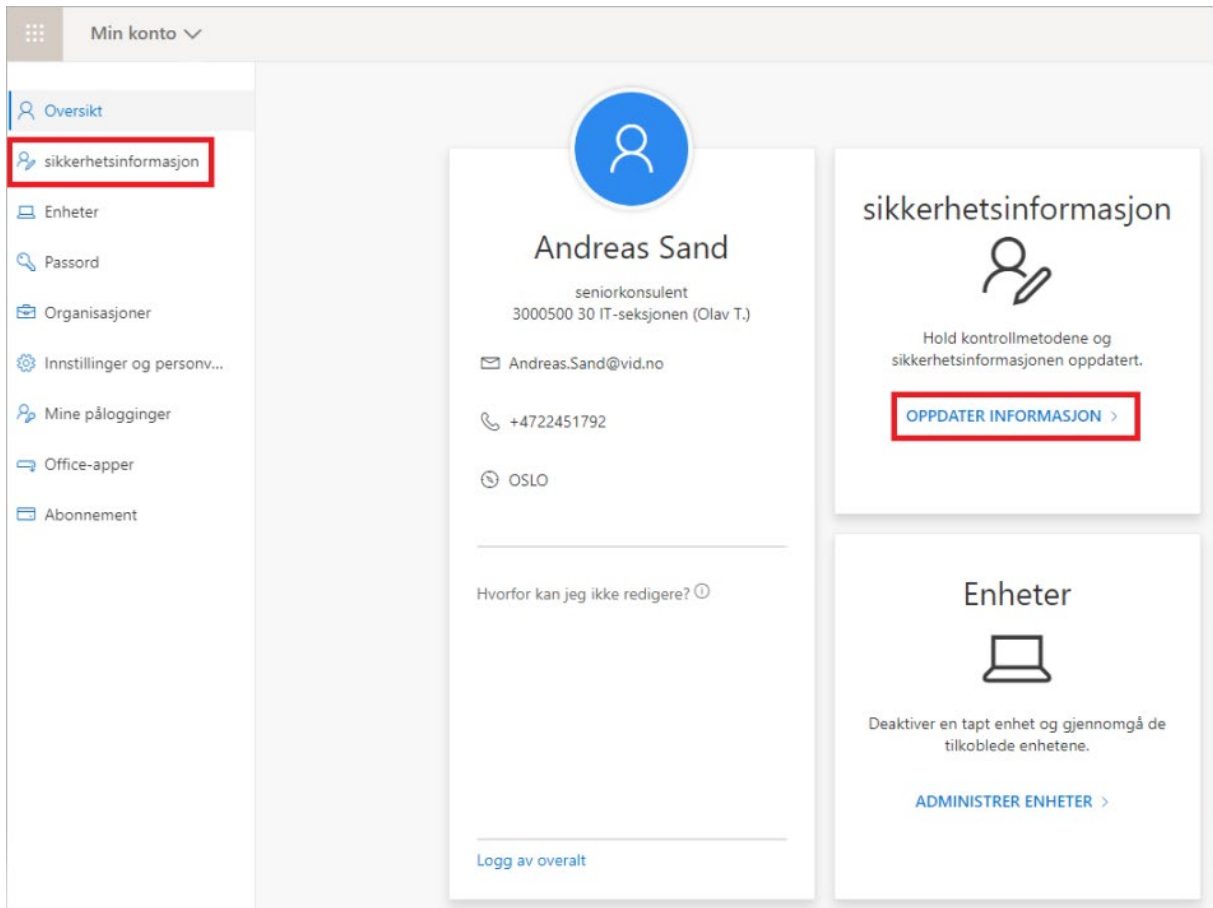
Min konto

Oversikt
sikkerhetsinformasjon
Enheter
Passord
Organisasjoner
Innstillinger og personv...
Mine pålogginger
Office-apper
Abonnement

Andreas Sand
seniorkonsulent
3000500 30 IT-seksjonen (Olav T.)

Andreas.Sand@vid.no
+4722451792
OSLO

Hvorfor kan jeg ikke redigere?

Logg av overalt

sikkerhetsinformasjon
Hold kontrollmetodene og sikkerhetsinformasjonen oppdatert.
OPPDATER INFORMASJON >

Enheter
Deaktiver en tapt enhet og gjennomgå de tilkoblede enhetene.
ADMINISTRER ENHETER >